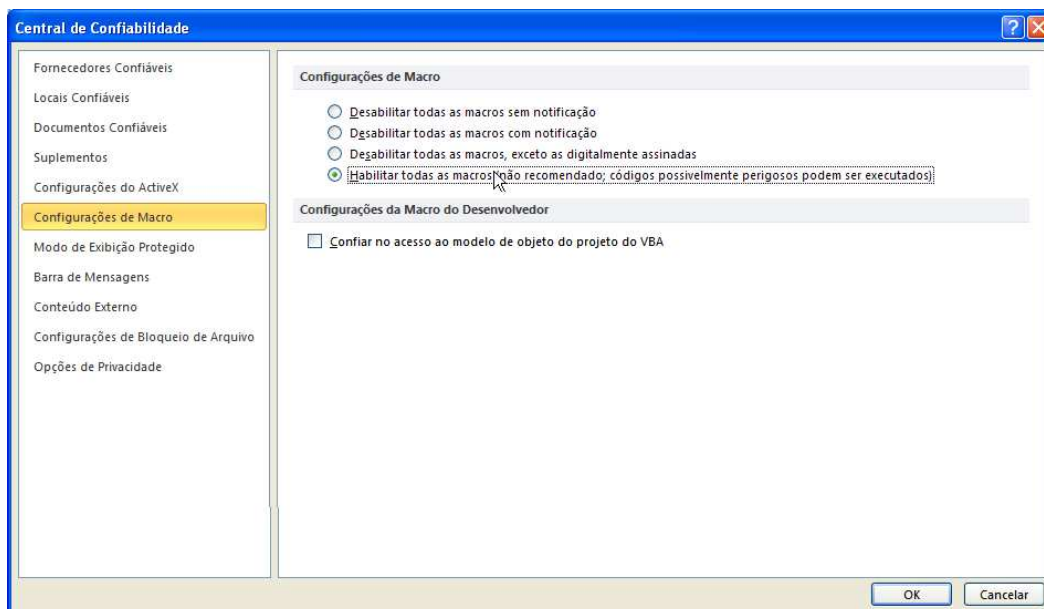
Central de Confiabilidade

Fornecedores Confiáveis
Locais Confiáveis
Documentos Confiáveis
Suplementos
Configurações do ActiveX
Configurações de Macro
Modo de Exibição Protegido
Barra de Mensagens
Conteúdo Externo
Configurações de Bloqueio de Arquivo
Opções de Privacidade

Configurações de Macro

Desabilitar todas as macros sem notificação
Desabilitar todas as macros com notificação
Desabilitar todas as macros, exceto as digitalmente assinadas
Habilitar todas as macros (não recomendado; códigos possivelmente perigosos podem ser executados)

Configurações da Macro do Desenvolvedor

Confiar no acesso ao modelo de objeto do projeto do VBA

OK
Cancelar